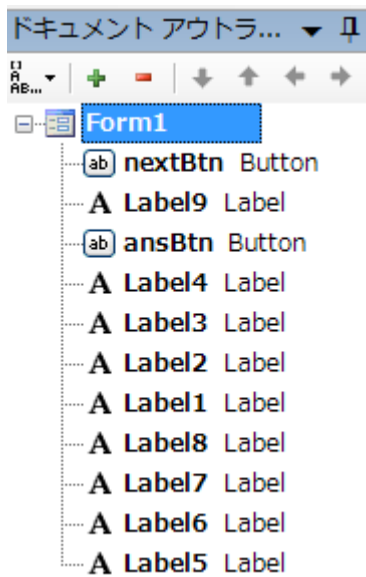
ドキュメント アウトラ...

Form1
ab nextBtn Button
A Label9 Label
ab ansBtn Button
A Label4 Label
A Label3 Label
A Label2 Label
A Label1 Label
A Label8 Label
A Label7 Label
A Label6 Label
A Label5 Label